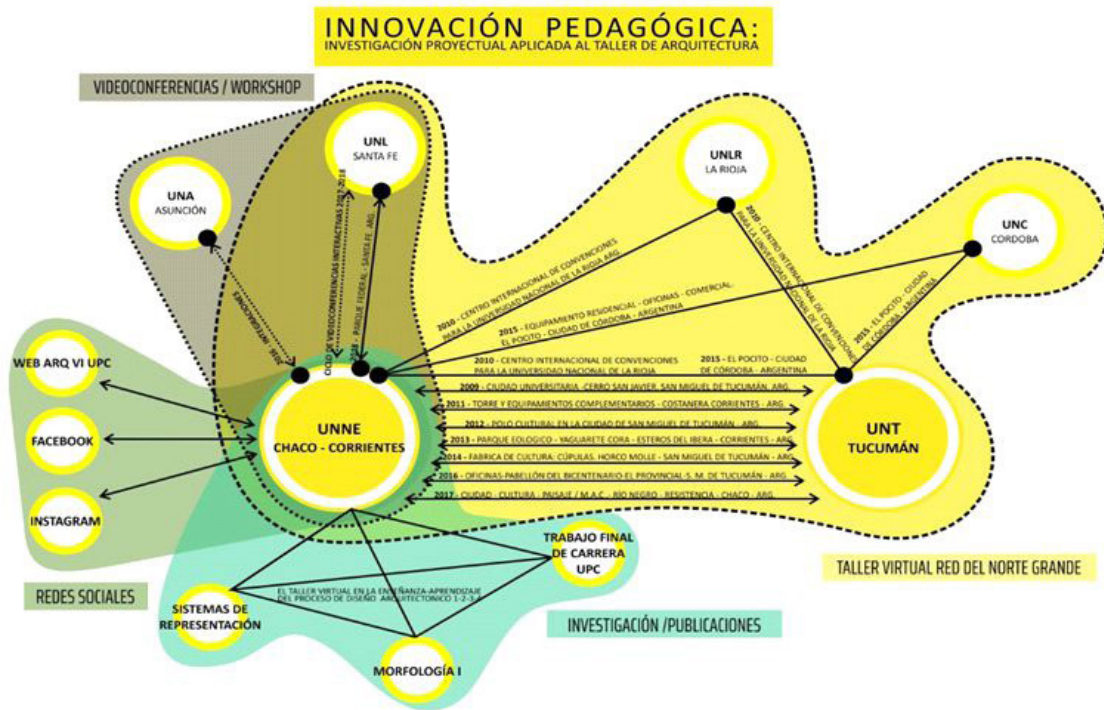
INNOVACIÓN PEDAGÓGICA:
INVESTIGACIÓN PROYECTUAL APLICADA AL TALLER DE ARQUITECTURA

VIDEOCONFERENCIAS / WORKSHOP

UNA
ASUNCIÓN

UNL
SANTA FE

UNLR
LA RIOJA

UNC
CORDOBA

WEB ARQ VI UPC

FACEBOOK

INSTAGRAM

UNNE
CHACO - CORRIENTES

UNT
TUCUMÁN

2016 - INTERCAMBIOS

CICLO DE VIDEOCONFERENCIAS INTERACTIVAS 2017-2018

2018 - PARQUE FEDERAL - SANTA FE - ARG.

2010 - CENTRO INTERNACIONAL DE CONVENCIONES PARA LA UNIVERSIDAD NACIONAL DE LA RIOJA ARG.

2015 - EQUIPAMIENTO RESIDENCIAL - OFICINAS - COMERCIAL- EL POCITO - CIUDAD DE CÓRDOBA - ARGENTINA

2010 - CENTRO INTERNACIONAL DE CONVENCIONES PARA LA UNIVERSIDAD NACIONAL DE LA RIOJA

2010 - CENTRO INTERNACIONAL DE CONVENCIONES PARA LA UNIVERSIDAD NACIONAL DE LA RIOJA

2015 - EL POCITO - CIUDAD DE CÓRDOBA - ARGENTINA

2015 - EL POCITO - CIUDAD DE CÓRDOBA - ARGENTINA

2009 - CIUDAD UNIVERSITARIA - CERRO SAN JAVIER, SAN MIGUEL DE TUCUMÁN - ARG.

2011 - TORRE Y EQUIPAMIENTOS COMPLEMENTARIOS - COSTANERA CORRIENTES - ARG.

2012 - POLO CULTURAL EN LA CIUDAD DE SAN MIGUEL DE TUCUMÁN - ARG.

2013 - PARQUE ECOLOGICO - YAGUARETE CORA - ESTEROS DEL IBERA - CORRIENTES - ARG.

2014 - FABRICA DE CULTURA: CÚPULAS, HORCO MOLLE - SAN MIGUEL DE TUCUMÁN - ARG.

2016 - OFICINAS-PABELLÓN DEL BICENTENARIO EL PROVINCIAL S. M. DE TUCUMÁN - ARG.

2017 - CIUDAD - CULTURA - PAISAJE / M.A.C - RIO NEGRO - RESISTENCIA - CHACO - ARG.

TRABAJO FINAL DE CARRERA UPC

EL TALLER VIRTUAL EN LA ENSEÑANZA-APRENDIZAJE DEL PROCESO DE DISEÑO ARQUITECTONICO 1-2-3-4

SISTEMAS DE REPRESENTACIÓN

MORFOLOGÍA I

REDES SOCIALES

INVESTIGACIÓN /PUBLICACIONES

TALLER VIRTUAL RED DEL NORTE GRANDE